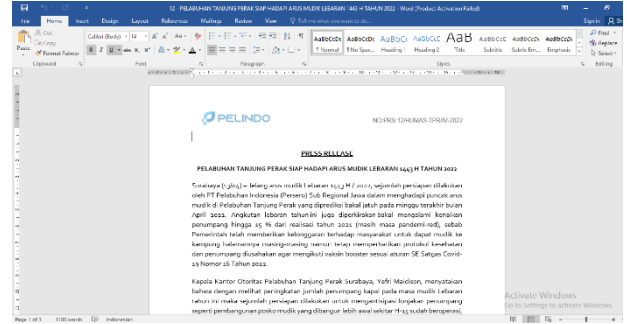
12 - PELABUHAN TANJUNG PERAK SIAP HADAPI ARUS MUDIK LEBARAN 1443 H TAHUN 2022 - Word (Product Activation Failed)

File Home Insert Design Layout References Mailings Review View Tell me what you want to do...

Sign in Share

Cut
Copy
Format Painter
Paste
Clipboard

Calibri (Body) 14
Font

Paragraph

AaBbCcDc AaBbCcDc AaBbCc AaBbCcC AaB AaBbCcC AaBbCcDt AaBbCcDt
¶ Normal ¶ No Spac... Heading 1 Heading 2 Title Subtitle Subtle Em... Emphasis
Styles

Find
Replace
Select
Editing

PELINDO

NO:PR8.12/HUMAS-TPRW-2022

PRESS RELEASE

PELABUHAN TANJUNG PERAK SIAP HADAPI ARUS MUDIK LEBARAN 1443 H TAHUN 2022

Surabaya (5/04) – Jelang arus mudik Lebaran 1443 H / 2022, sejumlah persiapan dilakukan oleh PT Pelabuhan Indonesia (Persero) Sub Regional Jawa dalam menghadapi puncak arus mudik di Pelabuhan Tanjung Perak yang diprediksi bakal jatuh pada minggu terakhir bulan April 2022. Angkutan lebaran tahun ini juga diperkirakan bakal mengalami kenaikan penumpang hingga 15 % dari realisasi tahun 2021 (masa masa pandemi-red), sebab Pemerintah telah memberikan kelonggaran terhadap masyarakat untuk dapat mudik ke kampung halamannya masing-masing namun tetap memperhatikan protokol kesehatan dan penumpang diusahakan agar mengikuti vaksin booster sesuai aturan SE Satgas Covid-19 Nomor 16 Tahun 2022.

Kepala Kantor Otoritas Pelabuhan Tanjung Perak Surabaya, Yefri Maidison, menyatakan bahwa dengan melihat peningkatan jumlah penumpang kapal pada masa mudik Lebaran tahun ini maka sejumlah persiapan dilakukan untuk mengantisipasi lonjakan penumpang seperti pembangunan posko mudik yang dibangun lebih awal sekitar H-15 sudah beroperasi,

Activate Windows
Go to Settings to activate Windows.

Page 1 of 5 1180 words Indonesian